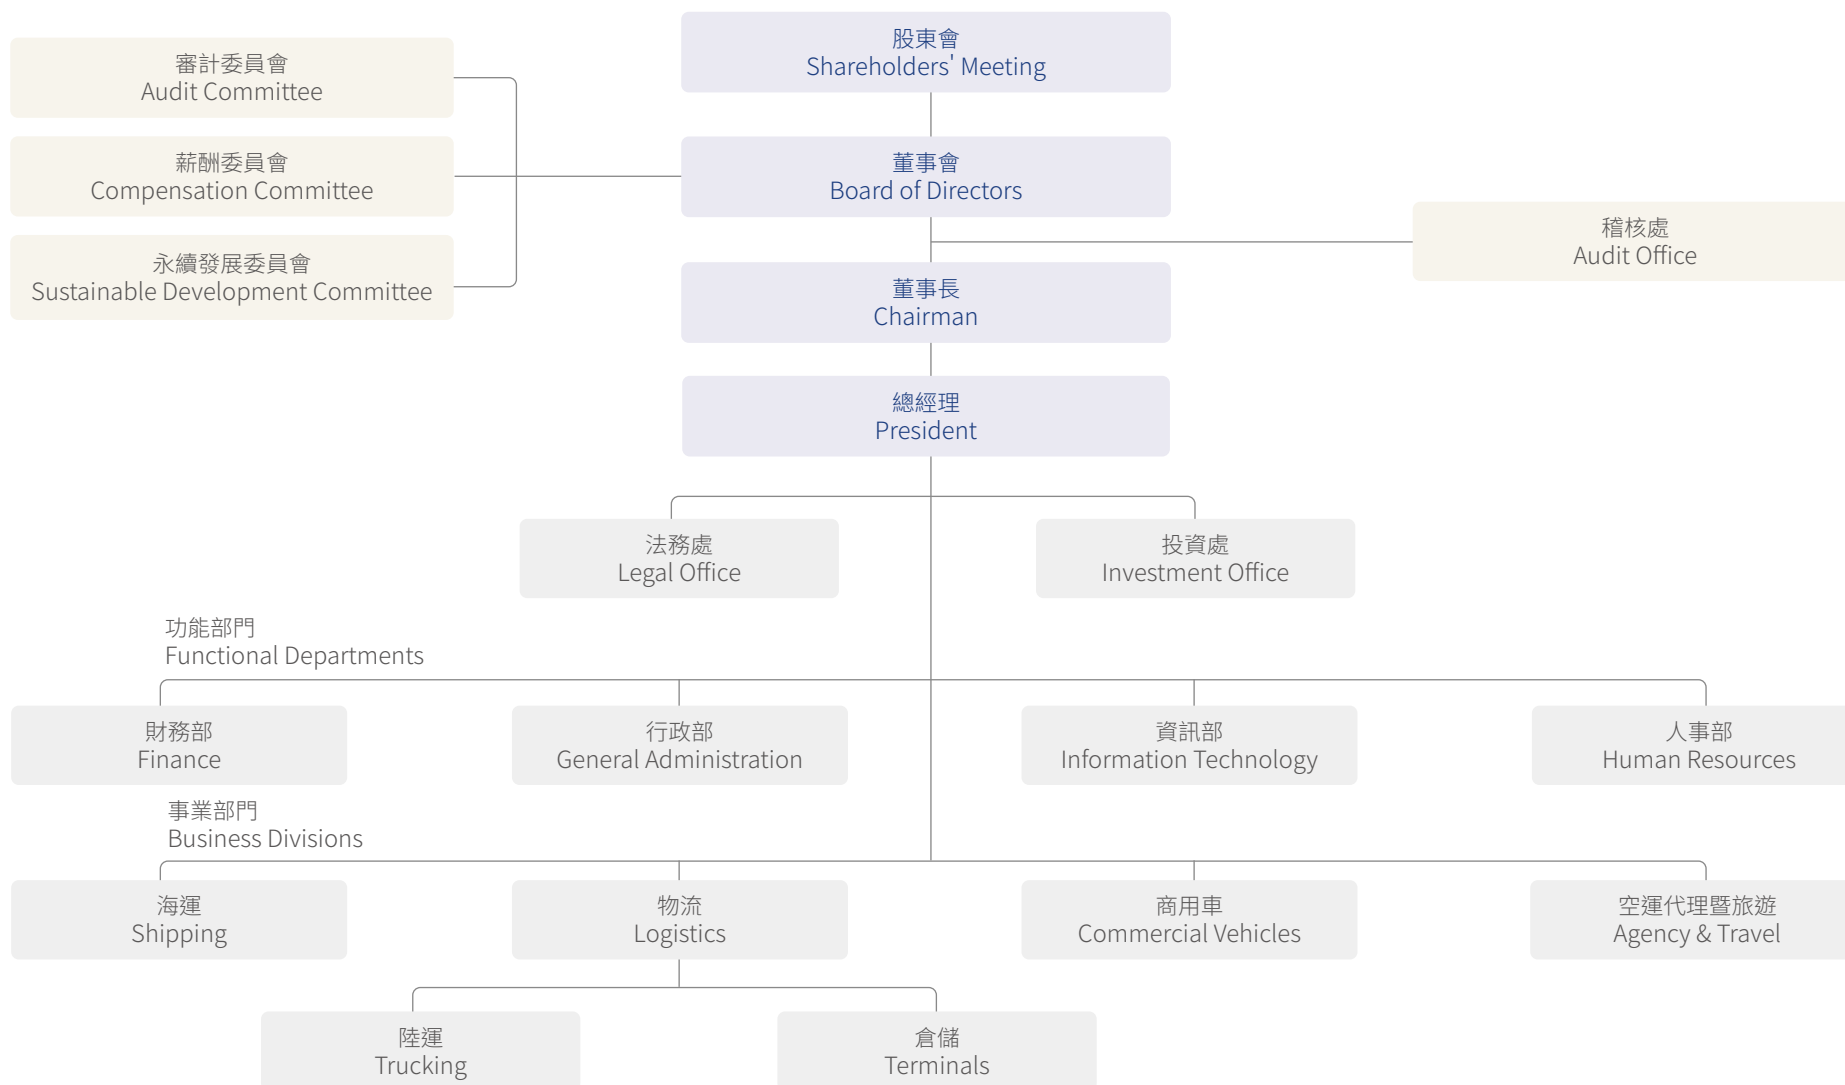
股東會
Shareholders' Meeting

審計委員會
Audit Committee

薪酬委員會
Compensation Committee

永續發展委員會
Sustainable Development Committee

董事會
Board of Directors

稽核處
Audit Office

董事長
Chairman

總經理
President

法務處
Legal Office

投資處
Investment Office

功能部門
Functional Departments

財務部
Finance

行政部
General Administration

資訊部
Information Technology

人事部
Human Resources

事業部門
Business Divisions

海運
Shipping

物流
Logistics

商用車
Commercial Vehicles

空運代理暨旅遊
Agency & Travel

陸運
Trucking

倉儲
Terminals